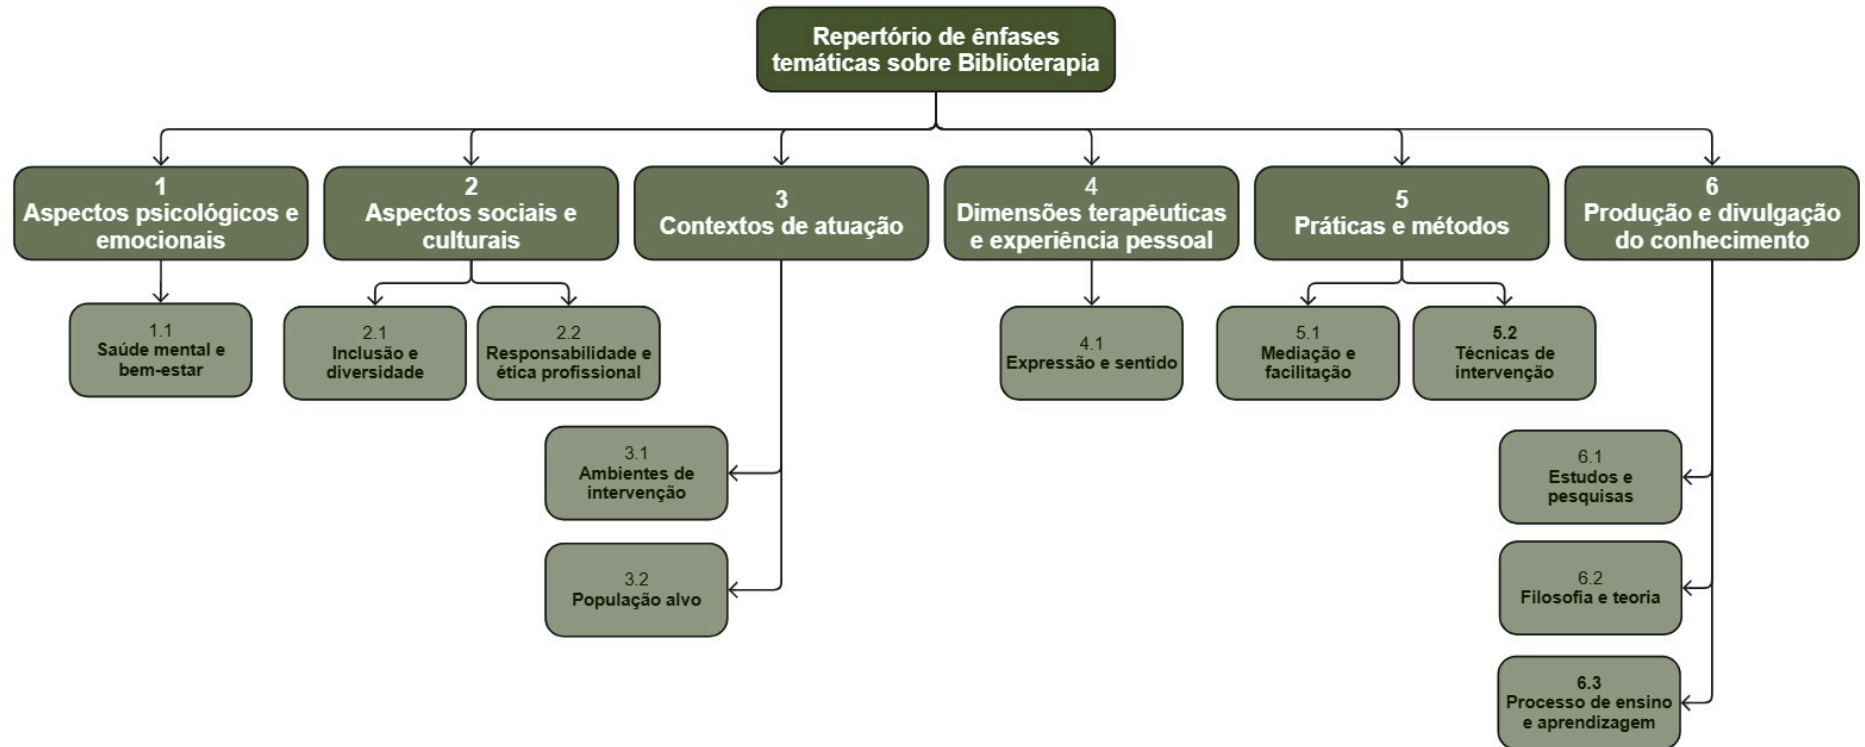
Repertório de ênfases temáticas sobre Biblioterapia

1
Aspectos psicológicos e emocionais

1.1
Saúde mental e bem-estar

2
Aspectos sociais e culturais

2.1
Inclusão e diversidade

2.2
Responsabilidade e ética profissional

3
Contextos de atuação

3.1
Ambientes de intervenção

3.2
População alvo

4
Dimensões terapêuticas e experiência pessoal

4.1
Expressão e sentido

5
Práticas e métodos

5.1
Mediação e facilitação

5.2
Técnicas de intervenção

6
Produção e divulgação do conhecimento

6.1
Estudos e pesquisas

6.2
Filosofia e teoria

6.3
Processo de ensino e aprendizagem